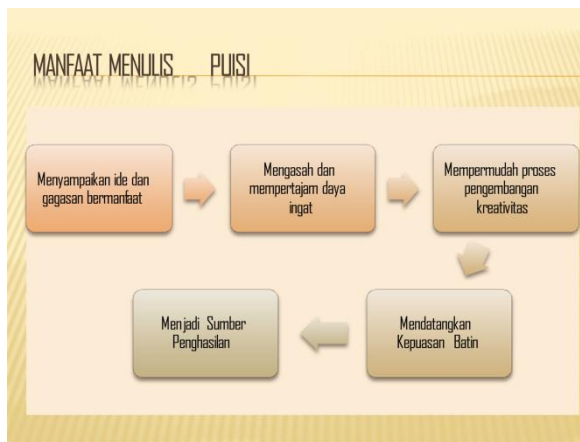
MANFAAT MENULIS PUISI

Menyampaikan ide dan gagasan bermanfaat

Mengasah dan mempertajam daya ingat

Mempermudah proses pengembangan kreativitas

Mendatangkan Kepuasan Batin

Menjadi Sumber Penghasilan